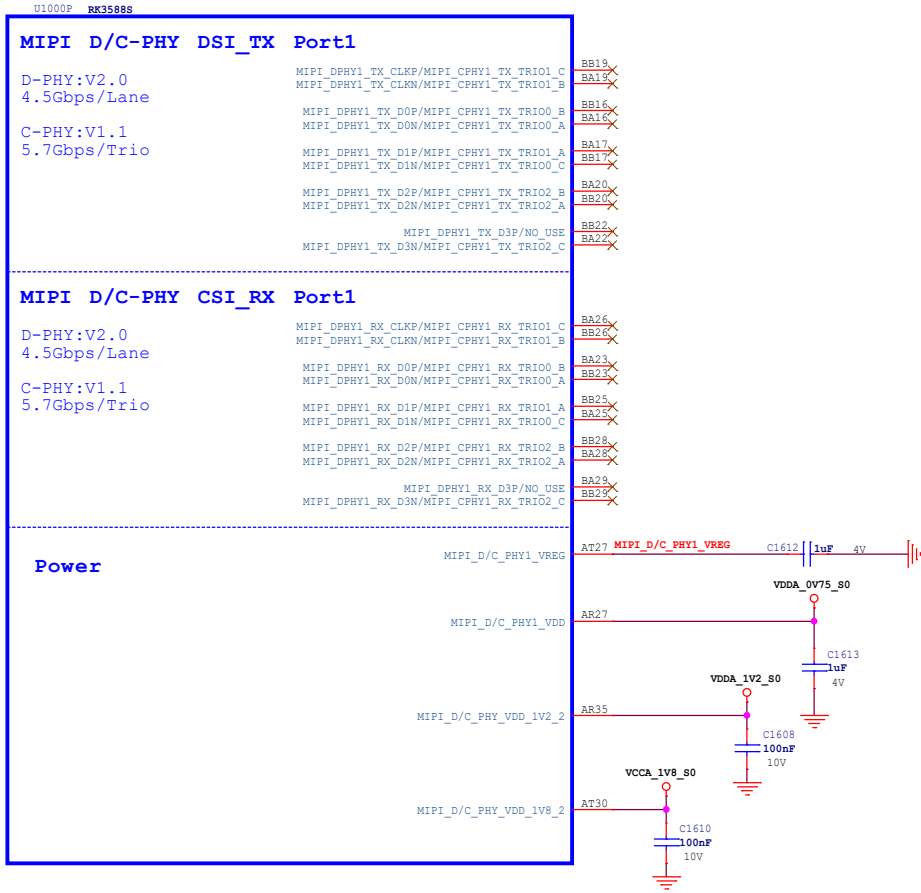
U1000P RK3588S

MIPI D/C-PHY DSI_TX Port1

D-PHY:V2.0
4.5Gbps/Lane

C-PHY:V1.1
5.7Gbps/Trio

MIPI_DPHY1_TX_CLKP/MIPI_CPHY1_TX_TRIO1_C BB19
MIPI_DPHY1_TX_CLKN/MIPI_CPHY1_TX_TRIO1_B BA19
MIPI_DPHY1_TX_D0P/MIPI_CPHY1_TX_TRIO0_B BB16
MIPI_DPHY1_TX_D0N/MIPI_CPHY1_TX_TRIO0_A BA16
MIPI_DPHY1_TX_D1P/MIPI_CPHY1_TX_TRIO1_A BA17
MIPI_DPHY1_TX_D1N/MIPI_CPHY1_TX_TRIO0_C BB17
MIPI_DPHY1_TX_D2P/MIPI_CPHY1_TX_TRIO2_B BA20
MIPI_DPHY1_TX_D2N/MIPI_CPHY1_TX_TRIO2_A BB20
MIPI_DPHY1_TX_D3P/NO_USE BB22
MIPI_DPHY1_TX_D3N/MIPI_CPHY1_TX_TRIO2_C BA22

MIPI D/C-PHY CSI_RX Port1

D-PHY:V2.0
4.5Gbps/Lane

C-PHY:V1.1
5.7Gbps/Trio

MIPI_DPHY1_RX_CLKP/MIPI_CPHY1_RX_TRIO1_C BA26
MIPI_DPHY1_RX_CLKN/MIPI_CPHY1_RX_TRIO1_B BB26
MIPI_DPHY1_RX_D0P/MIPI_CPHY1_RX_TRIO0_B BB23
MIPI_DPHY1_RX_D0N/MIPI_CPHY1_RX_TRIO0_A BA23
MIPI_DPHY1_RX_D1P/MIPI_CPHY1_RX_TRIO1_A BB25
MIPI_DPHY1_RX_D1N/MIPI_CPHY1_RX_TRIO0_C BA25
MIPI_DPHY1_RX_D2P/MIPI_CPHY1_RX_TRIO2_B BB28
MIPI_DPHY1_RX_D2N/MIPI_CPHY1_RX_TRIO2_A BA28
MIPI_DPHY1_RX_D3P/NO_USE BA29
MIPI_DPHY1_RX_D3N/MIPI_CPHY1_RX_TRIO2_C BB29

Power

MIPI_D/C_PHY1_VREG AT27 MIPI_D/C_PHY1_VREG C1612 1uF 4V
VDDA_0V75_S0
MIPI_D/C_PHY1_VDD AR27
C1613 1uF 4V
VDDA_1V2_S0
MIPI_D/C_PHY_VDD_1V2_2 AR35
C1608 100nF 10V
VCCA_1V8_S0
MIPI_D/C_PHY_VDD_1V8_2 AT30
C1610 100nF 10V